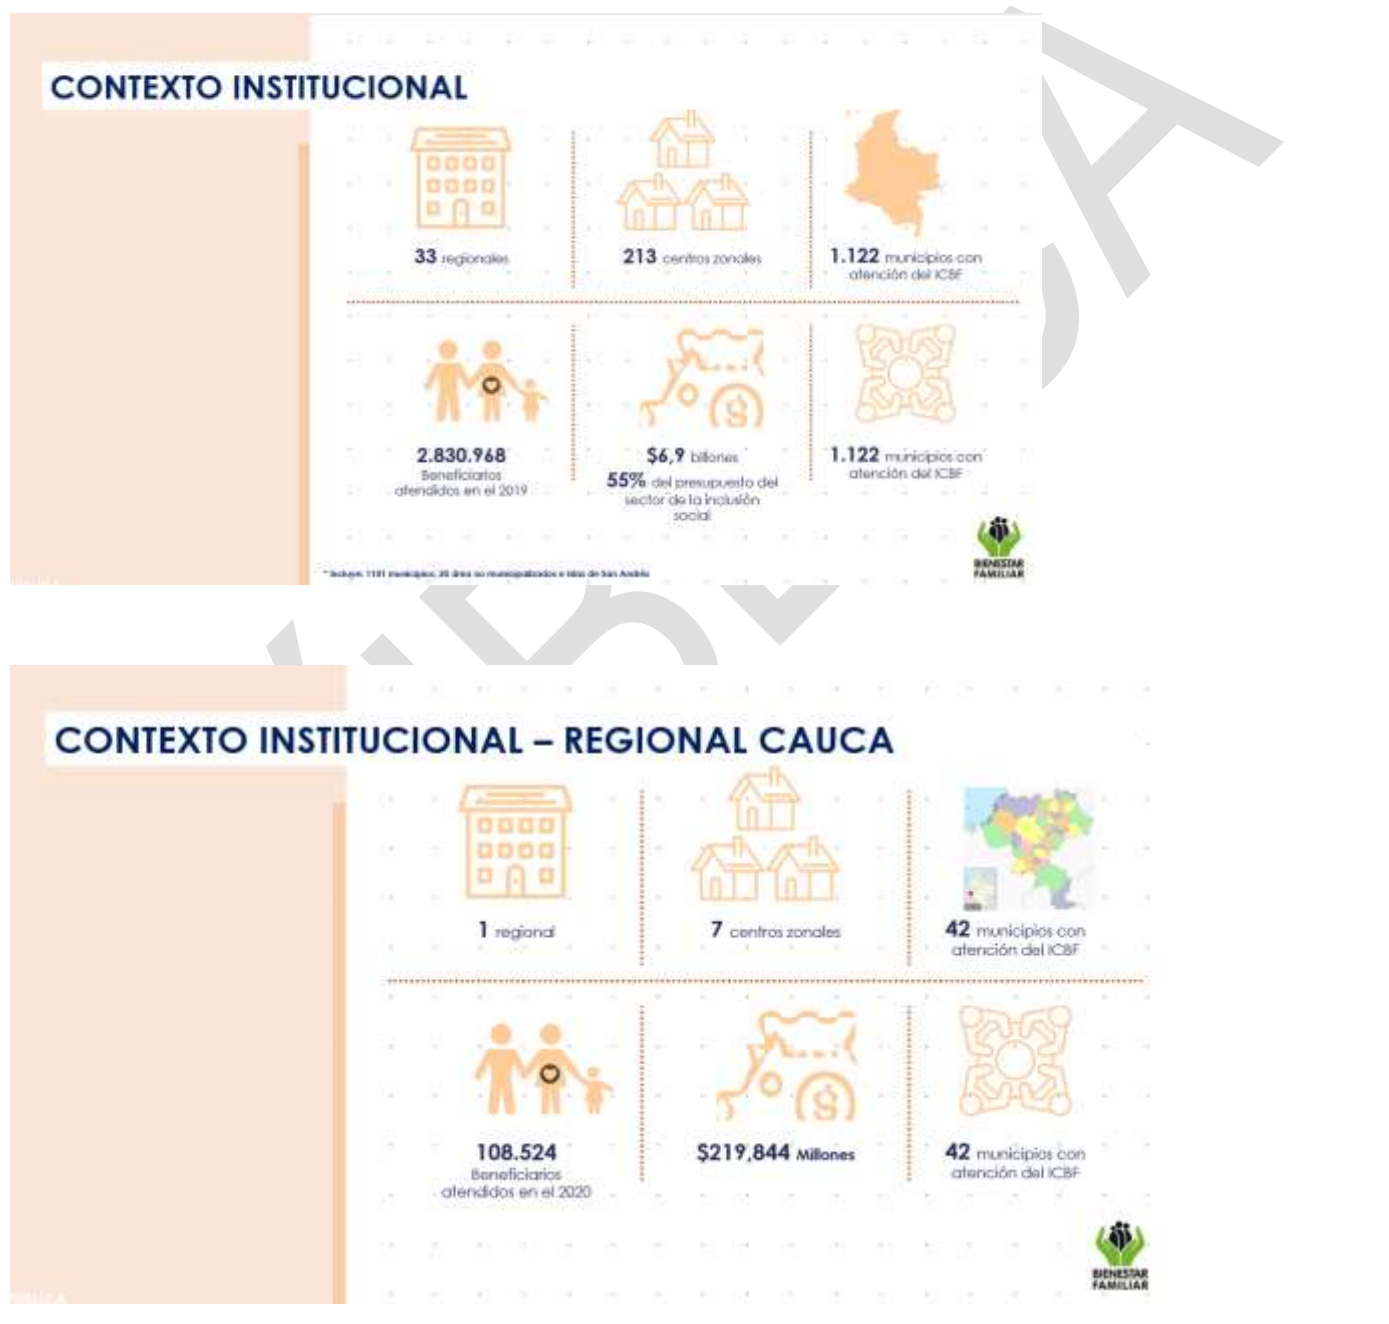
CONTEXTO INSTITUCIONAL

33 regionales

213 centros zonales

1.122 municipios con atención del ICBF

2.830.968 Beneficiarios atendidos en el 2019

$6,9 billones
55% del presupuesto del sector de la inclusión social

1.122 municipios con atención del ICBF

* Incluye: 1101 municipios, 20 áreas no municipalizadas e islas de San Andrés

BIENESTAR FAMILIAR

CONTEXTO INSTITUCIONAL – REGIONAL CAUCA

1 regional

7 centros zonales

42 municipios con atención del ICBF

108.524 Beneficiarios atendidos en el 2020

$219,844 Millones

42 municipios con atención del ICBF

BIENESTAR FAMILIAR